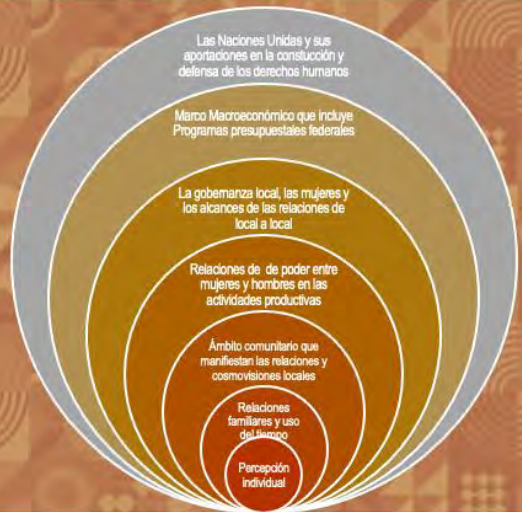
Las Naciones Unidas y sus aportaciones en la constucción y defensa de los derechos humanos

Marco Macroeconómico que incluye Programas presupuestales federales

La gobernanza local, las mujeres y los alcances de las relaciones de local a local

Relaciones de de poder entre mujeres y hombres en las actividades productivas

Ámbito comunitario que manifiestan las relaciones y cosmovisiones locales

Relaciones familiares y uso del tiempo

Percepción individual